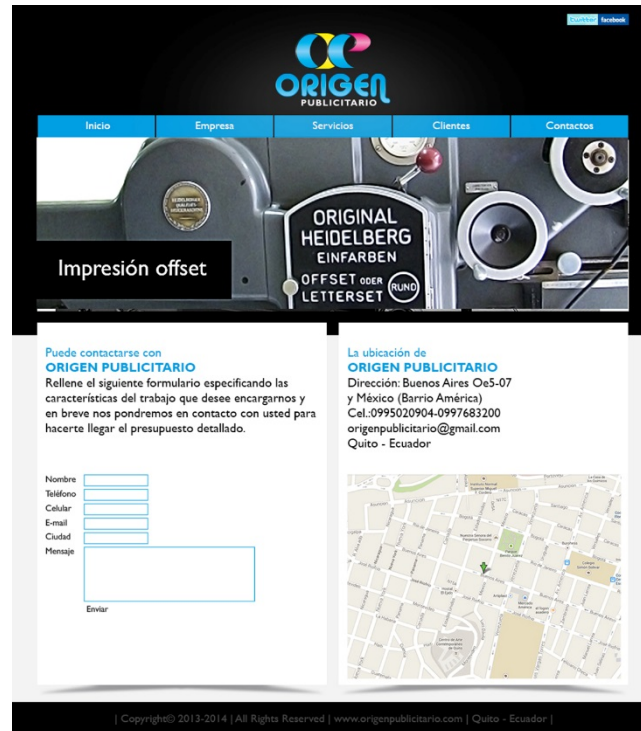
twitter facebook

ORIGEN PUBLICITARIO

Inicio | Empresa | Servicios | Clientes | Contactos

ORIGINAL HEIDELBERG EINFARBEN OFFSET ODER LETTERSET RUND

Impresión offset

Puede contactarse con
ORIGEN PUBLICITARIO
Rellene el siguiente formulario especificando las características del trabajo que desee encargarnos y en breve nos pondremos en contacto con usted para hacerte llegar el presupuesto detallado.

Nombre
Teléfono
Celular
E-mail
Ciudad
Mensaje

Enviar

La ubicación de
ORIGEN PUBLICITARIO
Dirección: Buenos Aires Oe5-07 y México (Barrio América)
Cel.:0995020904-0997683200
origenpublicitario@gmail.com
Quito - Ecuador

| Copyright© 2013-2014 | All Rights Reserved | www.origenpublicitario.com | Quito - Ecuador |